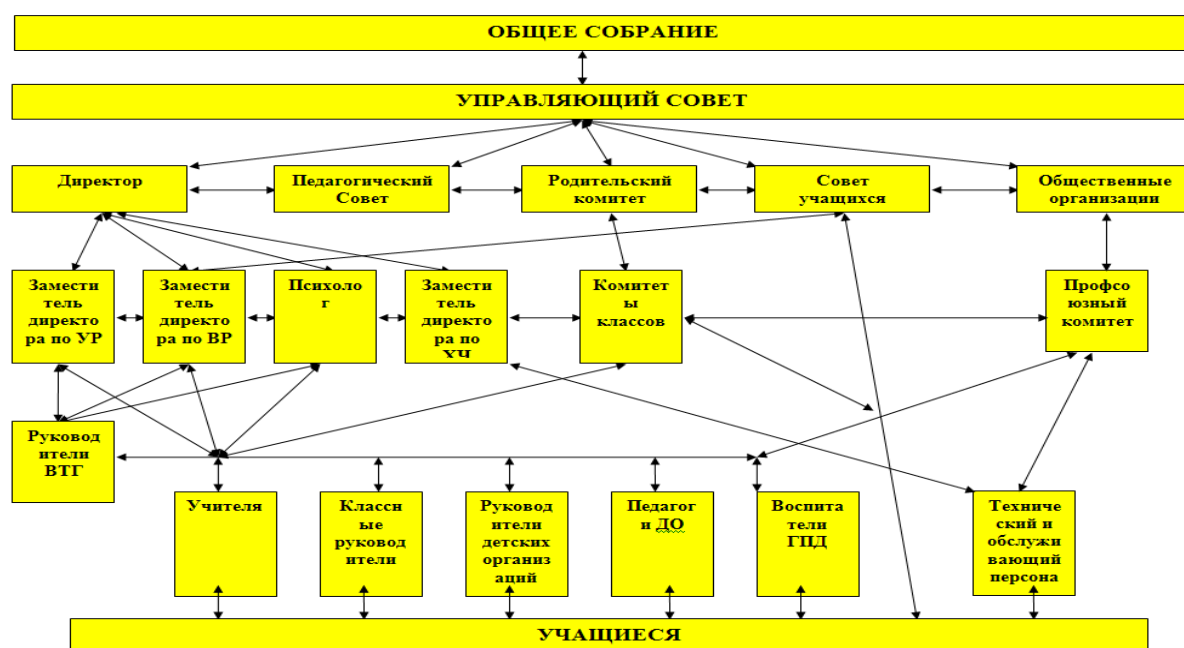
ОБЩЕЕ СОБРАНИЕ

УПРАВЛЯЮЩИЙ СОВЕТ

Директор

Педагогический Совет

Родительский комитет

Совет учащихся

Общественные организации

Замести тель директо ра по УР

Замести тель директо ра по ВР

Психоло г

Замести тель директо ра по ХЧ

Комитет ы классов

Профсо юзный комитет

Руковод ители ВТГ

Учителя

Классн ые руковод ители

Руковод ители детских организ аций

Педагог и ДО

Воспита тели ГПД

Техниче ский и обслужи вающий персона

УЧАЩИЕСЯ